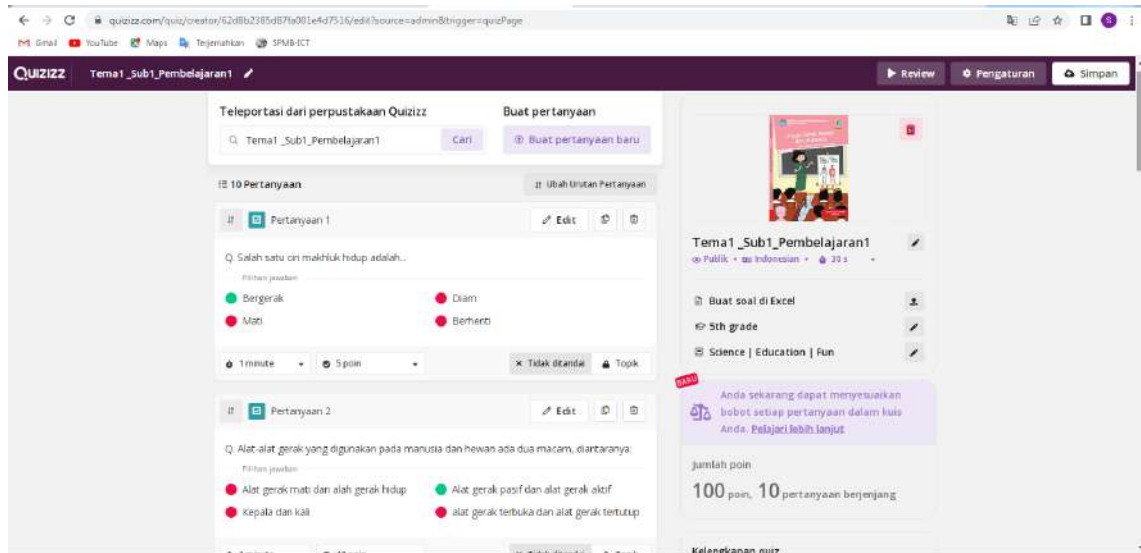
quizizz.com/quiz/creator/62d8b2385d87fa001e4d7516/edit?source=admin&trigger=quizPage

Gmail YouTube Maps Terjemahkan SPMB-ICT

Quizizz Tema1 _Sub1_Pembelajaran1

Review Pengaturan Simpan

Teleportasi dari perpustakaan Quizizz

Tema1 _Sub1_Pembelajaran1 Cari

Buat pertanyaan

Buat pertanyaan baru

10 Pertanyaan

Ubah Urutan Pertanyaan

Pertanyaan 1

Edit

Q. Salah satu ciri makhluk hidup adalah...

Pilihan jawaban

Bergerak

Diam

Mati

Berhenti

1 minute

5 poin

Tidak ditandai

Topik

Pertanyaan 2

Edit

Q. Alat-alat gerak yang digunakan pada manusia dan hewan ada dua macam, diantaranya:

Pilihan jawaban

Alat gerak mati dan alah gerak hidup

Alat gerak pasif dan alat gerak aktif

Kepala dan kaki

alat gerak terbuka dan alat gerak tertutup

Tema1 _Sub1_Pembelajaran1

Publik • Indonesian • 30 s

Buat soal di Excel

5th grade

Science | Education | Fun

BARU

Anda sekarang dapat menyesuaikan bobot setiap pertanyaan dalam kuis Anda. Pelajari lebih lanjut

Jumlah poin

100 poin, 10 pertanyaan berjenjang

Kelengkapan quiz